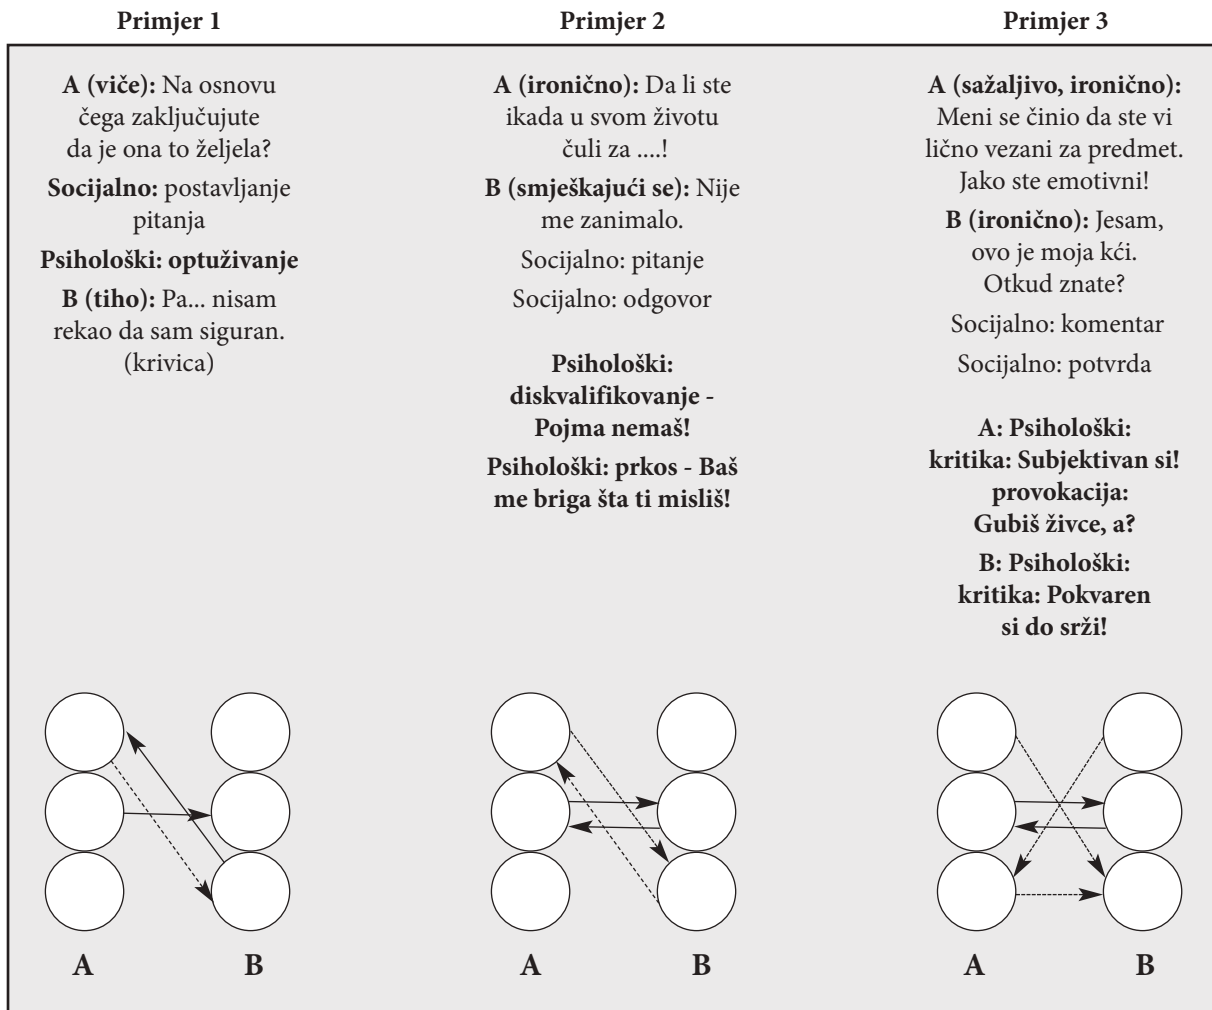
Primjer 1

A (viče): Na osnovu čega zaključujute da je ona to željela?

Socijalno: postavljanje pitanja

Psihološki: optuživanje

B (tiho): Pa... nisam rekao da sam siguran. (krivica)

A B

Primjer 2

A (ironično): Da li ste ikada u svom životu čuli za ....!

B (smješkajući se): Nije me zanimalo.

Socijalno: pitanje

Socijalno: odgovor

Psihološki: diskvalifikovanje - Pojma nemaš!

Psihološki: prkos - Baš me briga šta ti misliš!

A B

Primjer 3

A (sažaljivo, ironično): Meni se činio da ste vi lično vezani za predmet. Jako ste emotivni!

B (ironično): Jesam, ovo je moja kći. Otkud znate?

Socijalno: komentar

Socijalno: potvrda

A: Psihološki: kritika: Subjektivan si! provokacija: Gubiš živce, a?

B: Psihološki: kritika: Pokvaren si do srži!

A B